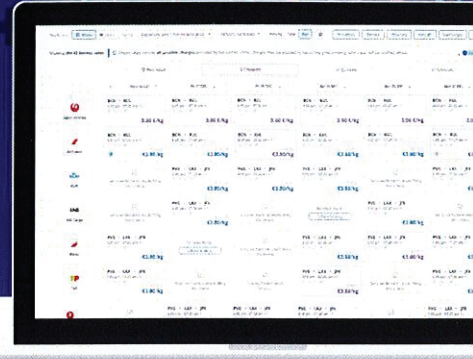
BCN → AUL
3.60 €/kg
BCN → AUL
3.60 €/kg
BCN → AUL
3.60 €/kg
BCN → AUL
3.60 €/kg
BCN → AUL
3.60 €/kg
BCN → AUL
BCN → AUL
BCN → AUL
BCN → AUL
€1.80/kg
€1.80/kg
€1.50/kg
€1.60/kg
€1.80/kg
€1.85/kg
€1.50/kg
€1.60/kg
€1.80/kg
€1.40/kg
€1.40/kg
€1.80/kg
€1.40/kg
€1.40/kg
€1.40/kg
€1.80/kg
€1.60/kg
€1.60/kg
TP
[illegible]